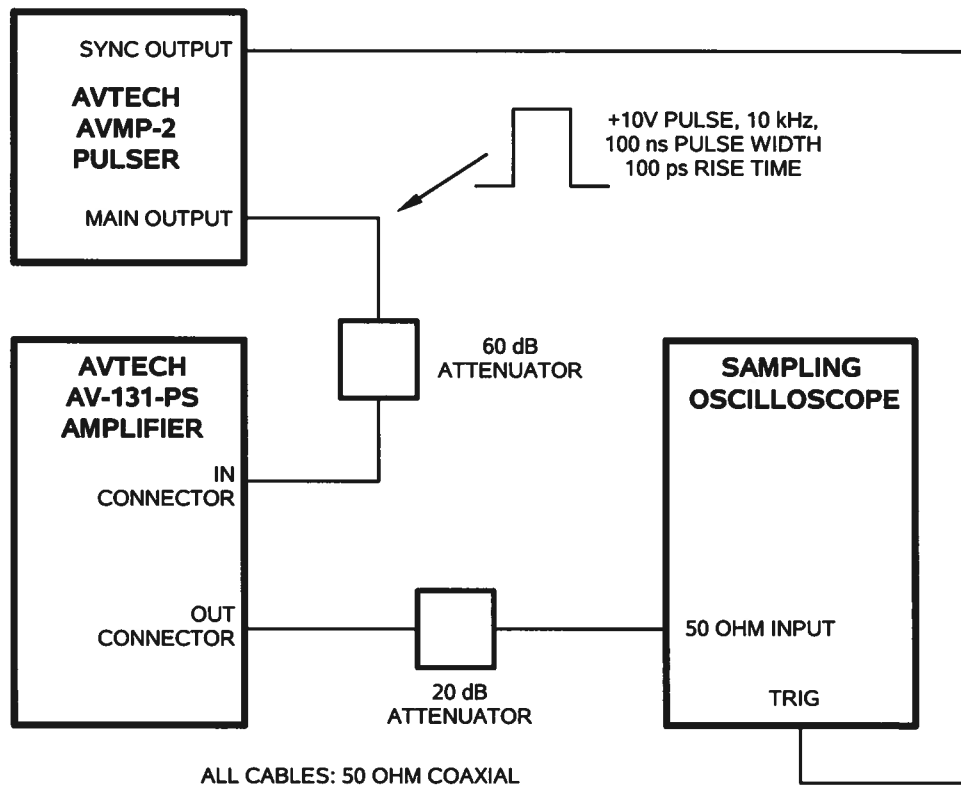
SYNC OUTPUT

AVTECH
AVMP-2
PULSER

MAIN OUTPUT

+10V PULSE, 10 kHz,
100 ns PULSE WIDTH
100 ps RISE TIME

60 dB
ATTENUATOR

AVTECH
AV-131-PS
AMPLIFIER

IN
CONNECTOR

OUT
CONNECTOR

20 dB
ATTENUATOR

SAMPLING
OSCILLOSCOPE

50 OHM INPUT

TRIG

ALL CABLES: 50 OHM COAXIAL